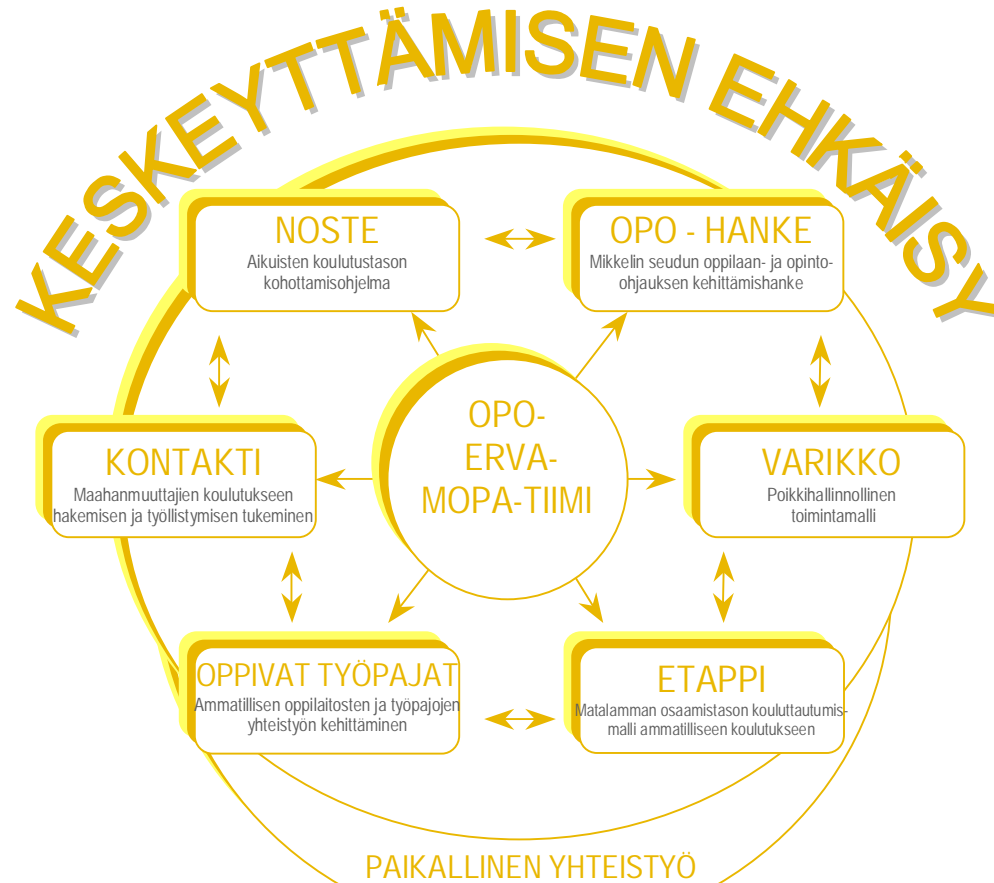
KESKEYTTÄMISEN EHKÄISY

NOSTE
Aikuisten koulutustason kohottamisohjelma

OPO - HANKE
Mikkelin seudun oppilaan- ja opintoohjauksen kehittämishanke

OPO-
ERVA-
MOPA-TIIMI

KONTAKTI
Maahanmuuttajien koulutukseen hakemisen ja työllistymisen tukeminen

VARIKKO
Poikkihallinnollinen toimintamalli

OPPIVAT TYÖPAJAT
Ammatillisen oppilaitosten ja työpajojen yhteistyön kehittäminen

ETAPPI
Matalamman osaamistason kouluttautumismalli ammatilliseen koulutukseen

PAIKALLINEN YHTEISTYÖ